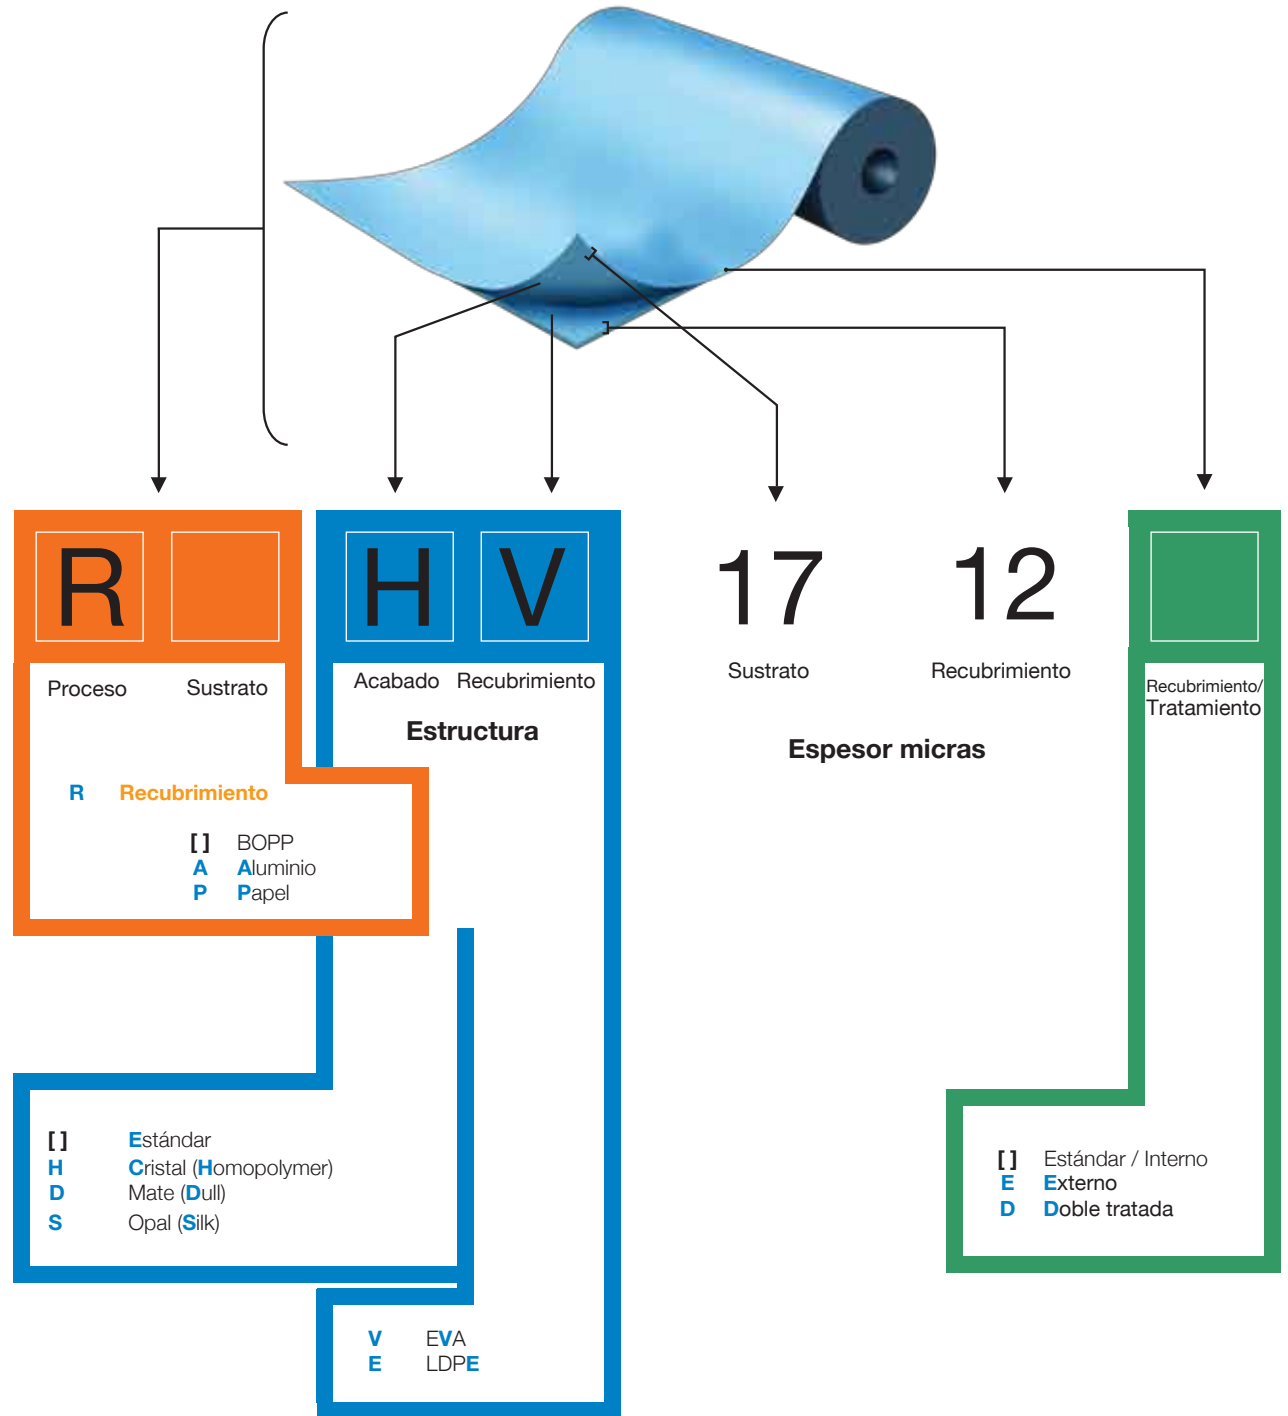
R

Proceso Sustrato

R Recubrimiento

[ ] BOPP
A Aluminio
P Papel

H V

Acabado Recubrimiento

Estructura

[ ] Estándar
H Cristal (Homopolymer)
D Mate (Dull)
S Opal (Silk)

V EVA
E LDPE

17 12

Sustrato Recubrimiento

Espesor micras

Recubrimiento/ Tratamiento

[ ] Estándar / Interno
E Externo
D Doble tratada